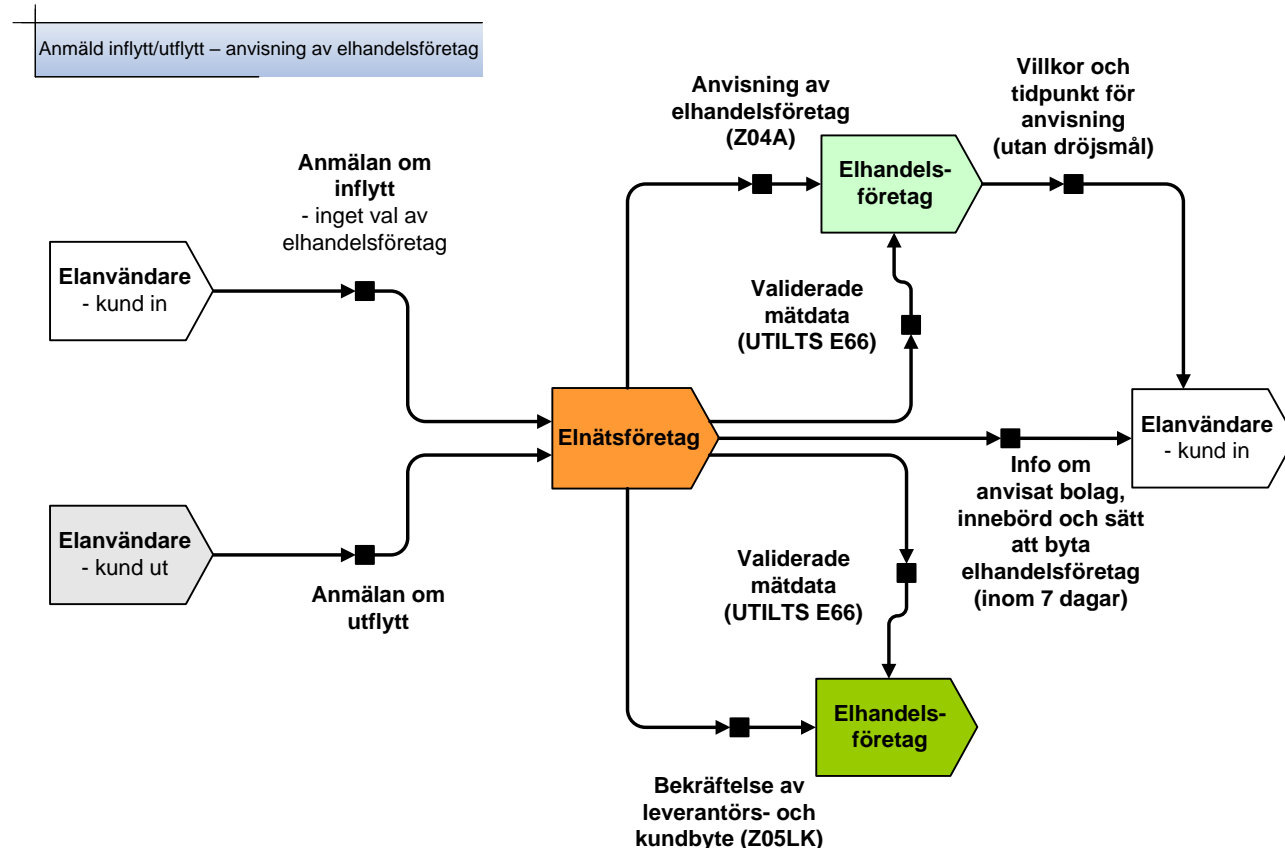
Anmäld inflytt/utflytt – anvisning av elhandelsföretag

Anmälan om inflytt
- inget val av elhandelsföretag

Elanvändare
- kund in

Elanvändare
- kund ut

Anmälan om utflytt

Anvisning av elhandelsföretag (Z04A)

Elhandelsföretag

Villkor och tidpunkt för anvisning (utan dröjsmål)

Validerade mätdata (UTILTS E66)

Elnätsföretag

Elanvändare
- kund in

Info om anvisat bolag, innebörd och sätt att byta elhandelsföretag (inom 7 dagar)

Validerade mätdata (UTILTS E66)

Elhandelsföretag

Bekräftelse av leverantörs- och kundbyte (Z05LK)